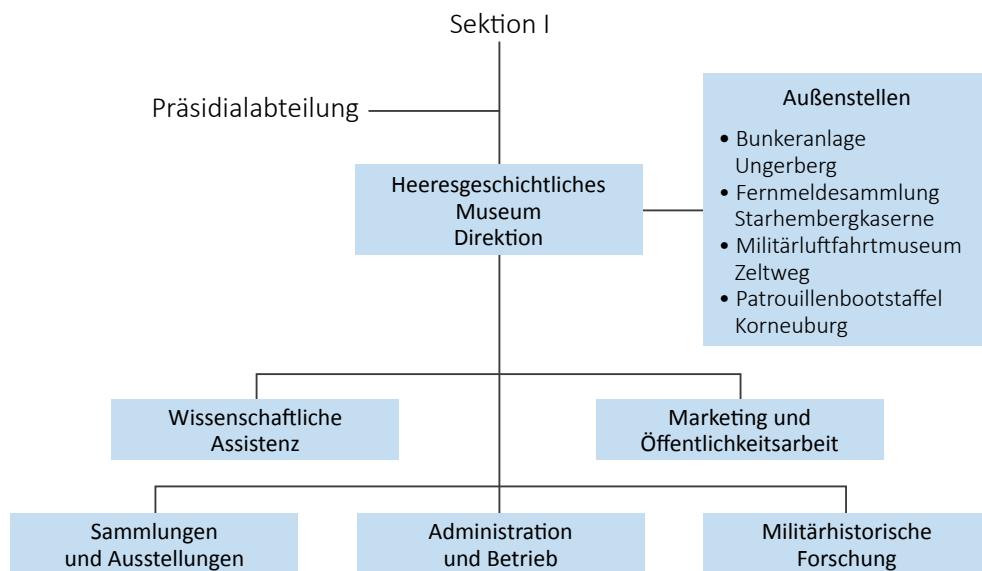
Sektion I

Präsidialabteilung

Außenstellen

• Bunkeranlage Ungerberg
• Fernmeldesammlung Starhembergkaserne
• Militärluftfahrtmuseum Zeltweg
• Patrouillenbootstaffel Korneuburg

Heeresgeschichtliches Museum Direktion

Wissenschaftliche Assistenz

Marketing und Öffentlichkeitsarbeit

Sammlungen und Ausstellungen

Administration und Betrieb

Militärhistorische Forschung